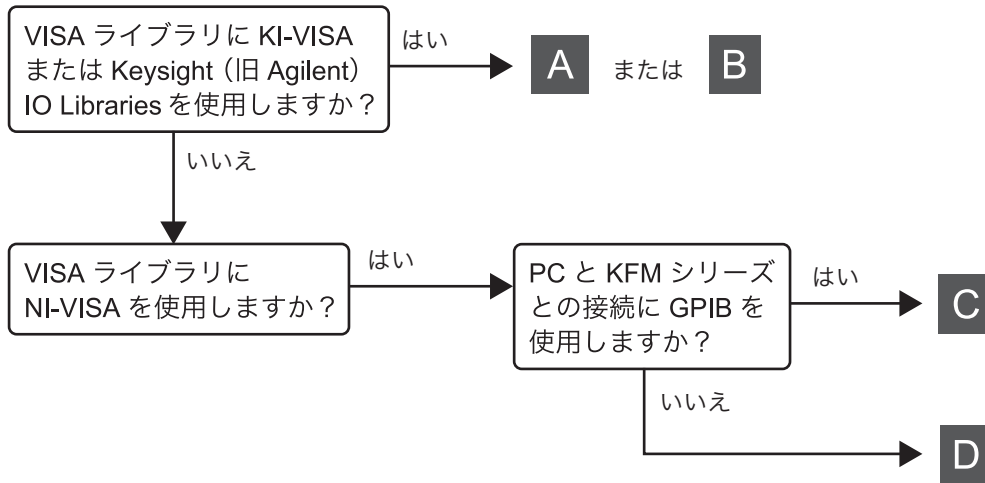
VISA ライブラリに KI-VISA または Keysight（旧 Agilent） IO Libraries を使用しますか？

はい

A または B

いいえ

VISA ライブラリに NI-VISA を使用しますか？

はい

PC と KFM シリーズとの接続に GPIB を使用しますか？

はい

C

いいえ

D